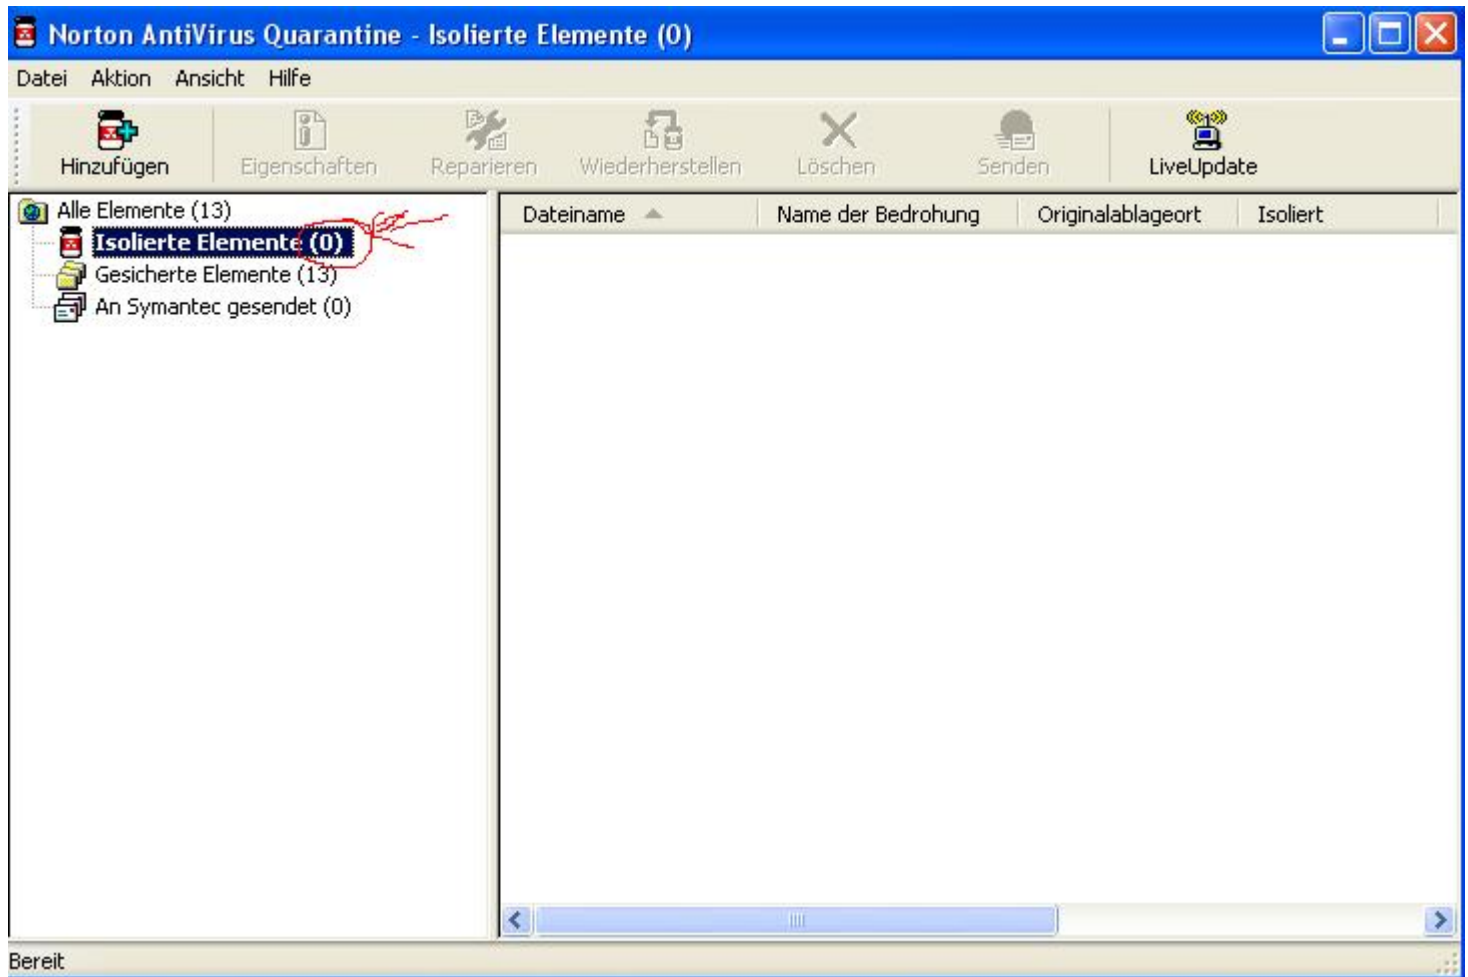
Norton AntiVirus Quarantine - Isolierte Elemente (0)

Datei Aktion Ansicht Hilfe

Hinzufügen Eigenschaften Reparieren Wiederherstellen Löschen Senden LiveUpdate

Alle Elemente (13)
Isolierte Elemente (0)
Gesicherte Elemente (13)
An Symantec gesendet (0)

| Dateiname | Name der Bedrohung | Originalablageort | Isoliert |
|---|---|---|---|

Bereit